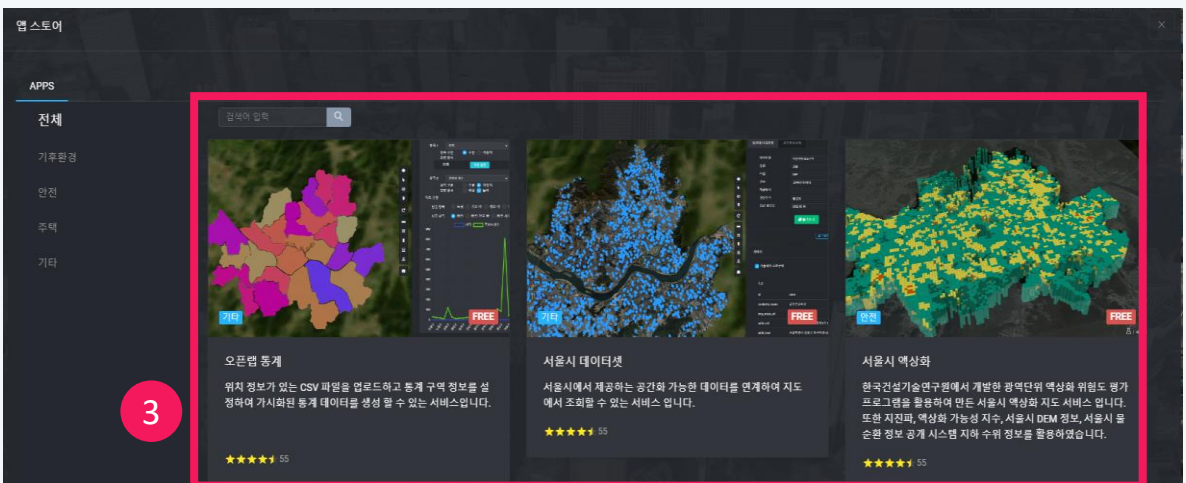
앱 스토어

APPS

전체

기후환경

안전

주택

기타

검색어 입력

기타

FREE

오픈랩 통계

위치 정보가 있는 CSV 파일을 업로드하고 통계 구역 정보를 설정하여 가시화된 통계 데이터를 생성 할 수 있는 서비스입니다.

55

기타

FREE

서울시 데이터셋

서울시에서 제공하는 공간화 가능한 데이터를 연계하여 지도에서 조회할 수 있는 서비스 입니다.

55

안전

FREE

서울시 액상화

한국건설기술연구원에서 개발한 광역단위 액상화 위험도 평가 프로그램을 활용하여 만든 서울시 액상화 지도 서비스 입니다. 또한 지진파, 액상화 가능성 지수, 서울시 DEM 정보, 서울시 물 순환 정보 공개 시스템 지하 수위 정보를 활용하였습니다.

55

3